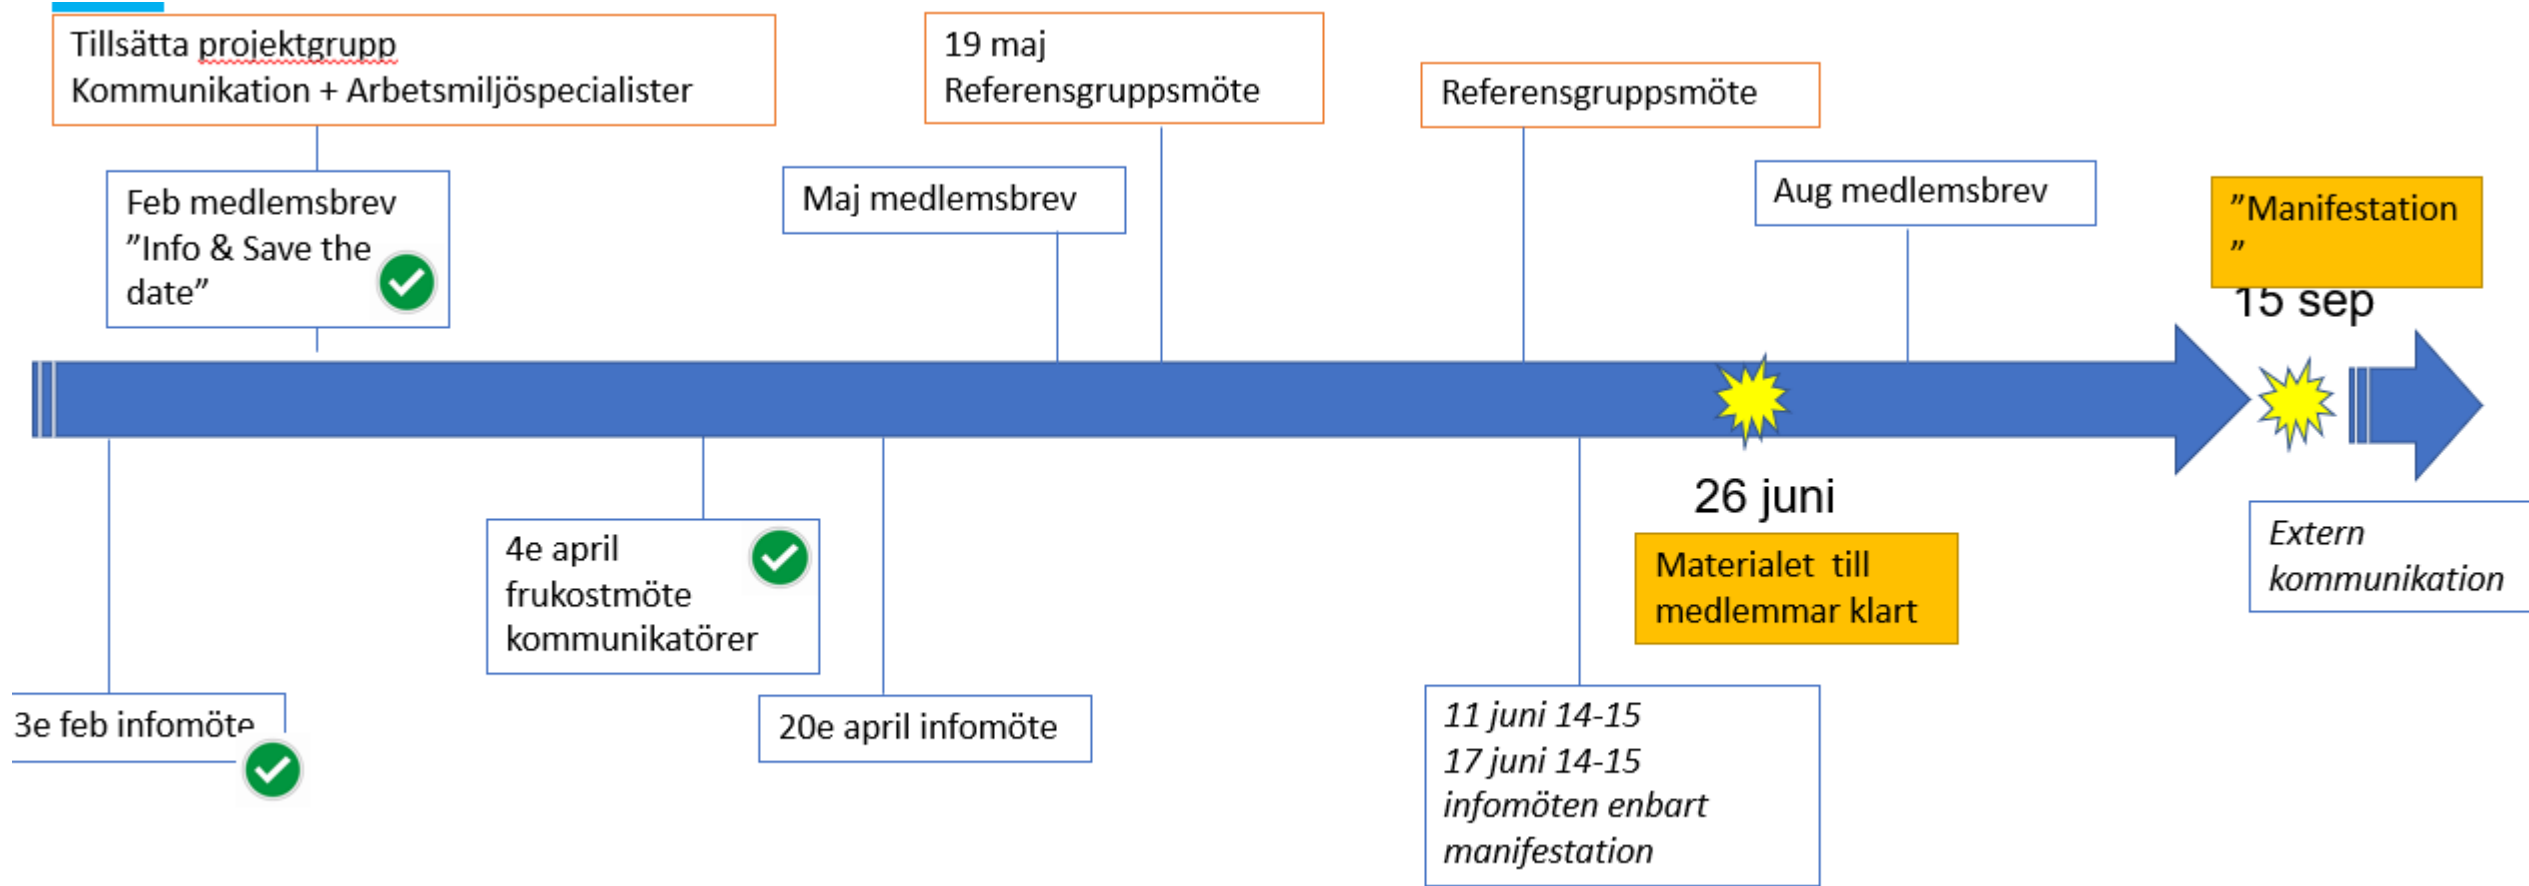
Tillsätta projektgrupp
Kommunikation + Arbetsmiljöspecialister

19 maj
Referensgruppsmöte

Referensgruppsmöte

Feb medlemsbrev
”Info & Save the date”

Maj medlemsbrev

Aug medlemsbrev

”Manifestation
”

15 sep

26 juni

Materialet till medlemmar klart

Extern kommunikation

4e april
frukostmöte
kommunikatörer

3e feb infomöte

20e april infomöte

11 juni 14-15
17 juni 14-15
infomöten enbart manifestation